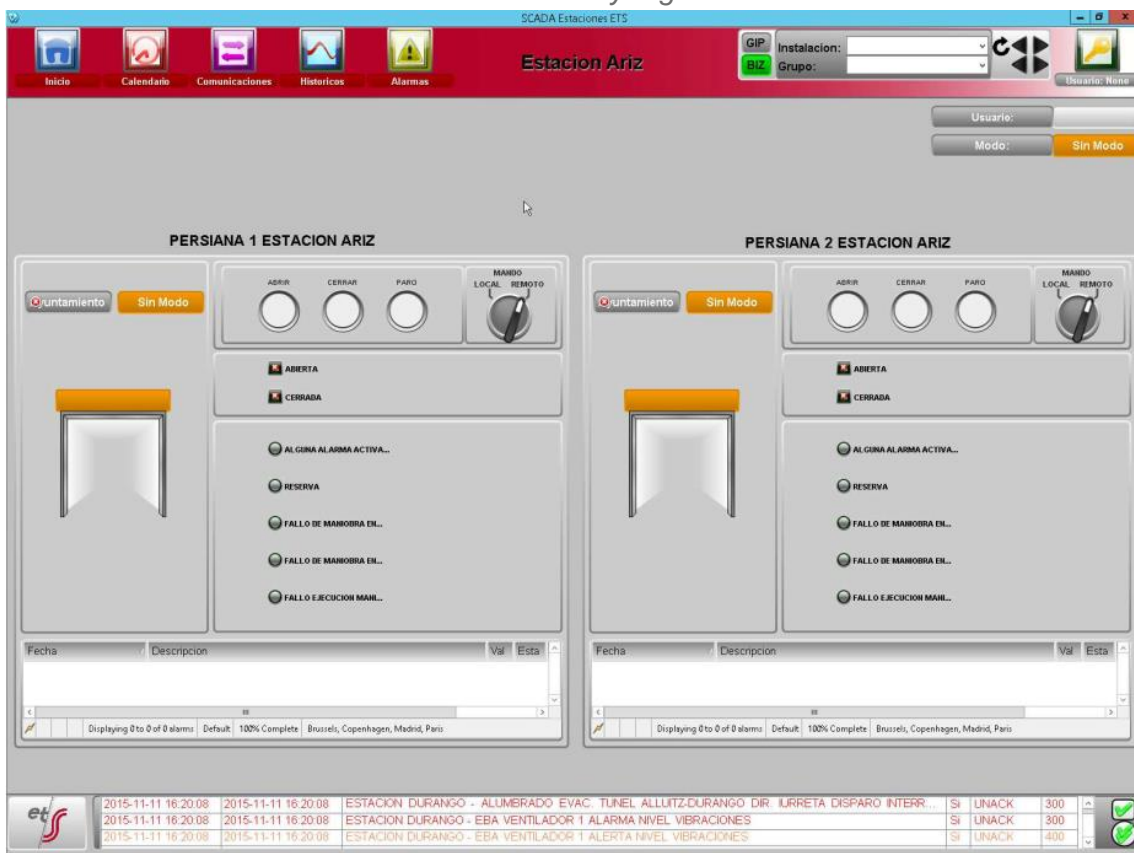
SCADA Estaciones ETS

Inicio | Calendario | Comunicaciones | Historicos | Alarmas

Estacion Ariz

GIP
BIZ
Instalacion:
Grupo:

Usuario: None

Usuario:
Modo: Sin Modo

PERSIANA 1 ESTACION ARIZ

untamiento | Sin Modo

ABRIR | CERRAR | PARO

MANDO
LOCAL REMOTO

ABIERTA
CERRADA

ALGUNA ALARMA ACTIVA...
RESERVA
FALLO DE MANIOBRA EN...
FALLO DE MANIOBRA EN...
FALLO EJECUCION MANI...

| Fecha | Descripcion | Val | Esta |
|---|---|---|---|

Displaying 0 to 0 of 0 alarms | Default | 100% Complete | Brussels, Copenhagen, Madrid, Paris

PERSIANA 2 ESTACION ARIZ

untamiento | Sin Modo

ABRIR | CERRAR | PARO

MANDO
LOCAL REMOTO

ABIERTA
CERRADA

ALGUNA ALARMA ACTIVA...
RESERVA
FALLO DE MANIOBRA EN...
FALLO DE MANIOBRA EN...
FALLO EJECUCION MANI...

| Fecha | Descripcion | Val | Esta |
|---|---|---|---|

Displaying 0 to 0 of 0 alarms | Default | 100% Complete | Brussels, Copenhagen, Madrid, Paris

ets

| | | | | | |
|---|---|---|---|---|---|
| 2015-11-11 16:20:08 | 2015-11-11 16:20:08 | ESTACION DURANGO - ALUMBRADO EVAC. TUNEL ALLUITZ-DURANGO DIR. IURRETA DISPARO INTERR... | Si | UNACK | 300 |
| 2015-11-11 16:20:08 | 2015-11-11 16:20:08 | ESTACION DURANGO - EBA VENTILADOR 1 ALARMA NIVEL VIBRACIONES | Si | UNACK | 300 |
| 2015-11-11 16:20:08 | 2015-11-11 16:20:08 | ESTACION DURANGO - EBA VENTILADOR 1 ALERTA NIVEL VIBRACIONES | Si | UNACK | 400 |